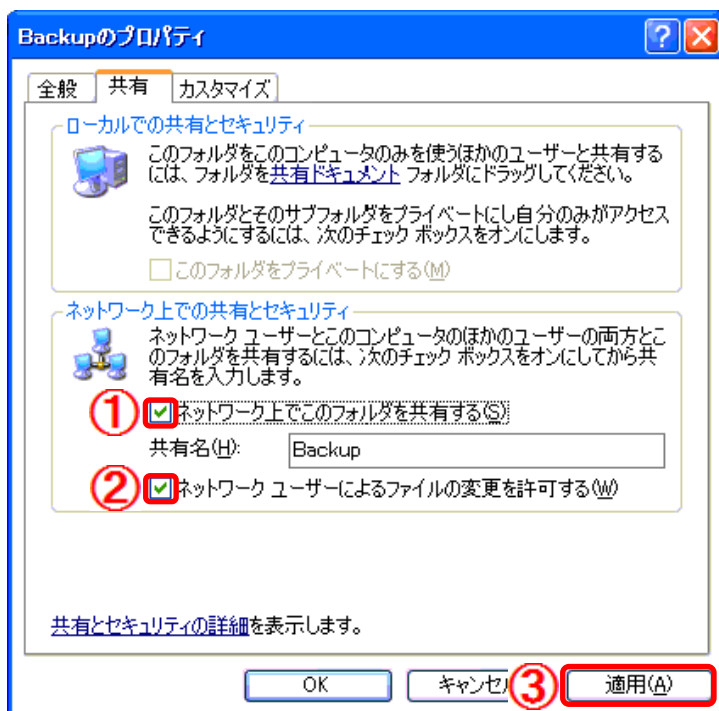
Backupのプロパティ

全般 共有 カスタマイズ

ローカルでの共有とセキュリティ

このフォルダをこのコンピュータのみを使うほかのユーザーと共有するには、フォルダを共有ドキュメント フォルダにドラッグしてください。

このフォルダとそのサブフォルダをプライベートにし自分のみがアクセスできるようにするには、次のチェック ボックスをオンにします。

このフォルダをプライベートにする(M)

ネットワーク上での共有とセキュリティ

ネットワーク ユーザーとこのコンピュータのほかのユーザーの両方とこのフォルダを共有するには、次のチェック ボックスをオンにしてから共有名を入力します。

① ネットワーク上でこのフォルダを共有する(S)

共有名(H): Backup

② ネットワーク ユーザーによるファイルの変更を許可する(W)

共有とセキュリティの詳細を表示します。

OK キャンセル ③ 適用(A)